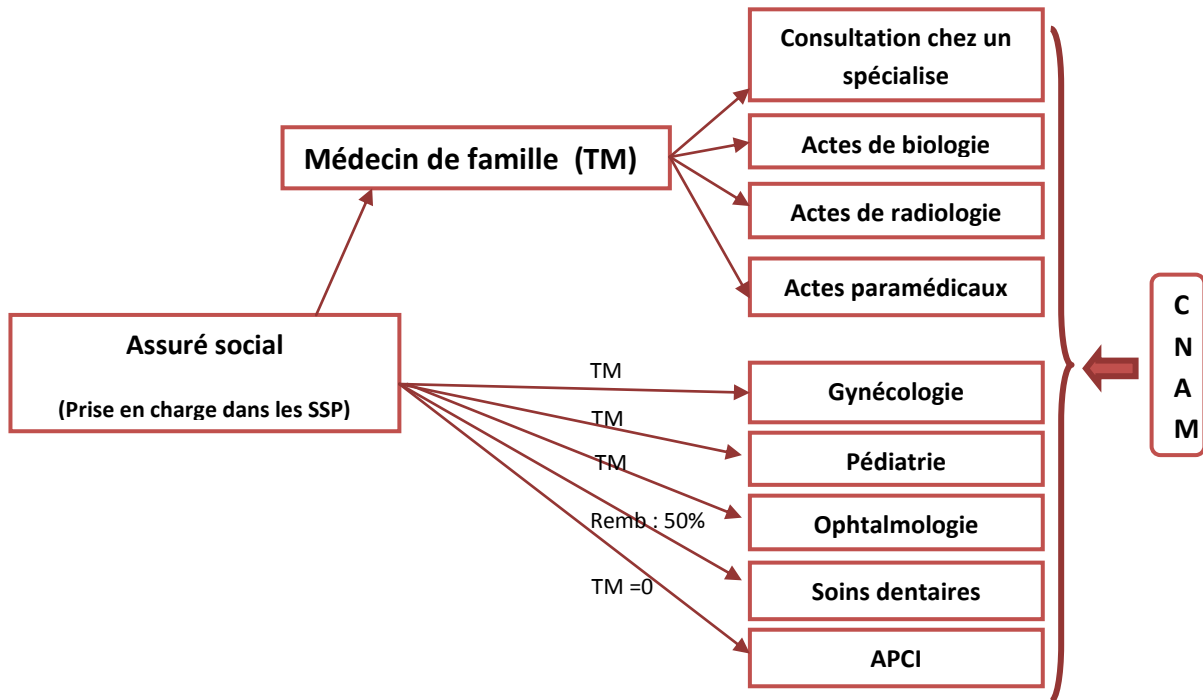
Consultation chez un spécialise

Actes de biologie

Actes de radiologie

Actes paramédicaux

Médecin de famille (TM)

Assuré social

(Prise en charge dans les SSP)

TM

Gynécologie

TM

Pédiatrie

TM

Ophtalmologie

Remb : 50%

Soins dentaires

TM =0

APCI

C
N
A
M